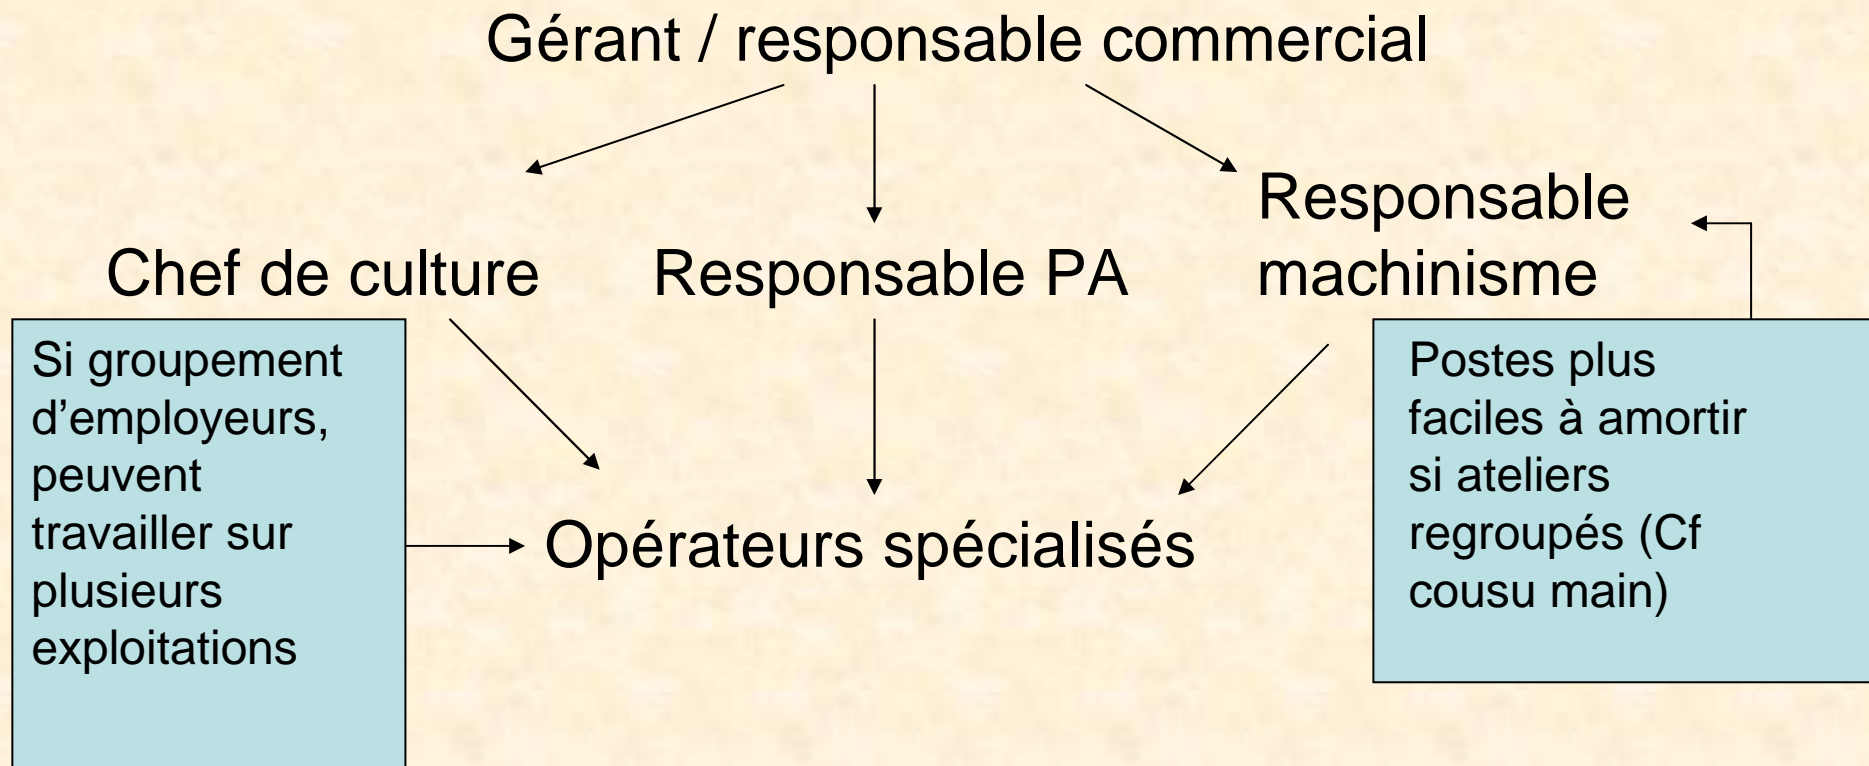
Gérant / responsable commercial

Chef de culture

Responsable PA

Responsable machinisme

Si groupement d’employeurs, peuvent travailler sur plusieurs exploitations

Opérateurs spécialisés

Postes plus faciles à amortir si ateliers regroupés (Cf cousu main)